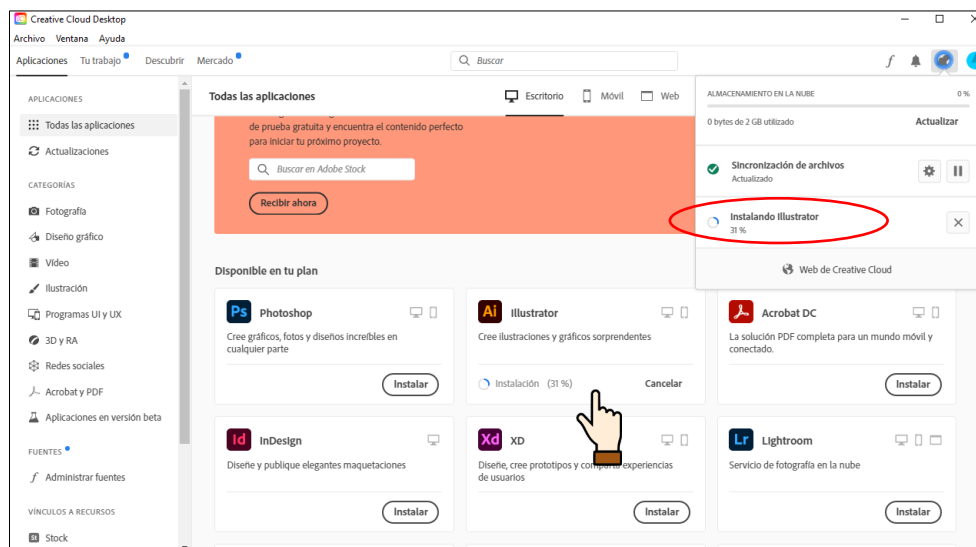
Creative Cloud Desktop
Archivo Ventana Ayuda

Aplicaciones Tu trabajo Descubrir Mercado

Buscar

APLICACIONES
Todas las aplicaciones
Actualizaciones

CATEGORÍAS
Fotografía
Diseño gráfico
Vídeo
Ilustración
Programas UI y UX
3D y RA
Redes sociales
Acrobat y PDF
Aplicaciones en versión beta

FUENTES
Administrar fuentes

VÍNCULOS A RECURSOS
Stock

Todas las aplicaciones
Escritorio Móvil Web

de prueba gratuita y encuentra el contenido perfecto para iniciar tu próximo proyecto.

Buscar en Adobe Stock

Recibir ahora

Disponible en tu plan

Ps Photoshop
Cree gráficos, fotos y diseños increíbles en cualquier parte
Instalar

Ai Illustrator
Cree ilustraciones y gráficos sorprendentes
Instalación (31 %) Cancelar

Acrobat DC
La solución PDF completa para un mundo móvil y conectado.
Instalar

Id InDesign
Diseñe y publique elegantes maquetaciones
Instalar

Xd XD
Diseñe, cree prototipos y comp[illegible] experiencias de usuarios
Instalar

Lr Lightroom
Servicio de fotografía en la nube
Instalar

ALMACENAMIENTO EN LA NUBE 0 %
0 bytes de 2 GB utilizado Actualizar

Sincronización de archivos
Actualizado

Instalando Illustrator
31 %

Web de Creative Cloud